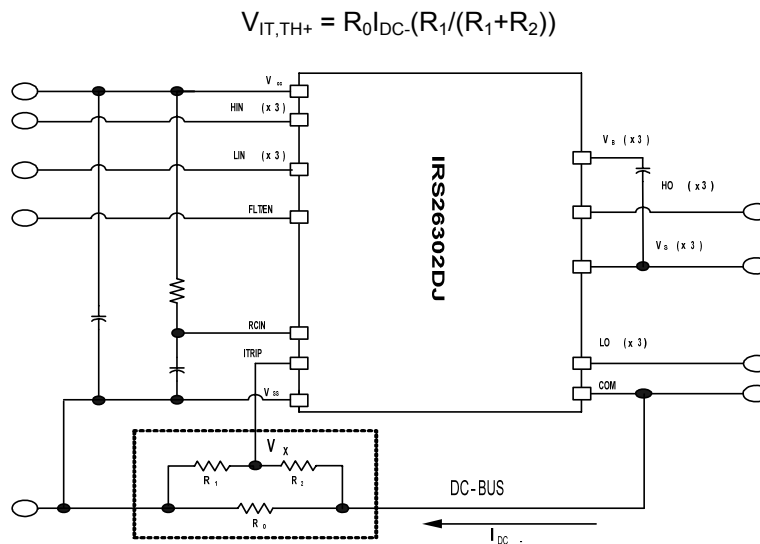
$V_{IT,TH+} = R_0I_{DC-}(R_1/(R_1+R_2))$

$V_{cc}$

HIN (x 3)

LIN (x 3)

FLT/EN

RCIN

ITRIP

$V_{SS}$

IRS26302DJ

$V_B$ (x 3)

HO (x 3)

$V_S$ (x 3)

LO (x 3)

COM

$V_X$

$R_1$

$R_2$

$R_0$

DC-BUS

$I_{DC-}$